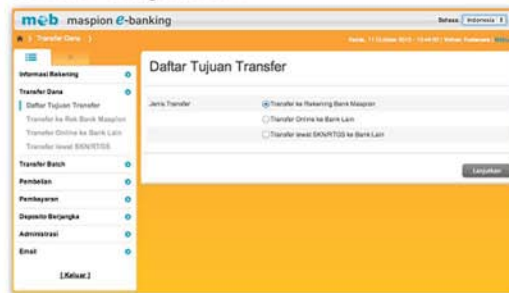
meb maspion e-banking

Bahasa Indonesia

Transfer Dana

Rabu, 11 Oktober 2015 - 10:44:00 | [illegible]

Informasi Rekening

Transfer Dana

Daftar Tujuan Transfer

Transfer ke Rek Bank Maspion

Transfer Online ke Bank Lain

Transfer lewat SKN/RTGS

Transfer Batch

Pembelian

Pembayaran

Deposito Berjangka

Administrasi

Email

[ Keluar ]

Daftar Tujuan Transfer

Jenis Transfer

Transfer ke Rekening Bank Maspion

Transfer Online ke Bank Lain

Transfer lewat SKN/RTGS ke Bank Lain

Lanjutkan